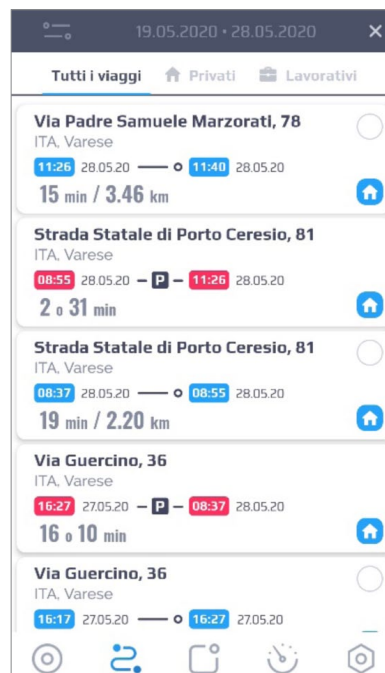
19.05.2020 • 28.05.2020

Tutti i viaggi Privati Lavorativi

Via Padre Samuele Marzorati, 78
ITA, Varese
11:26 28.05.20 11:40 28.05.20
15 min / 3.46 km

Strada Statale di Porto Ceresio, 81
ITA, Varese
08:55 28.05.20 P 11:26 28.05.20
2 o 31 min

Strada Statale di Porto Ceresio, 81
ITA, Varese
08:37 28.05.20 08:55 28.05.20
19 min / 2.20 km

Via Guercino, 36
ITA, Varese
16:27 27.05.20 P 08:37 28.05.20
16 o 10 min

Via Guercino, 36
ITA, Varese
16:17 27.05.20 16:27 27.05.20